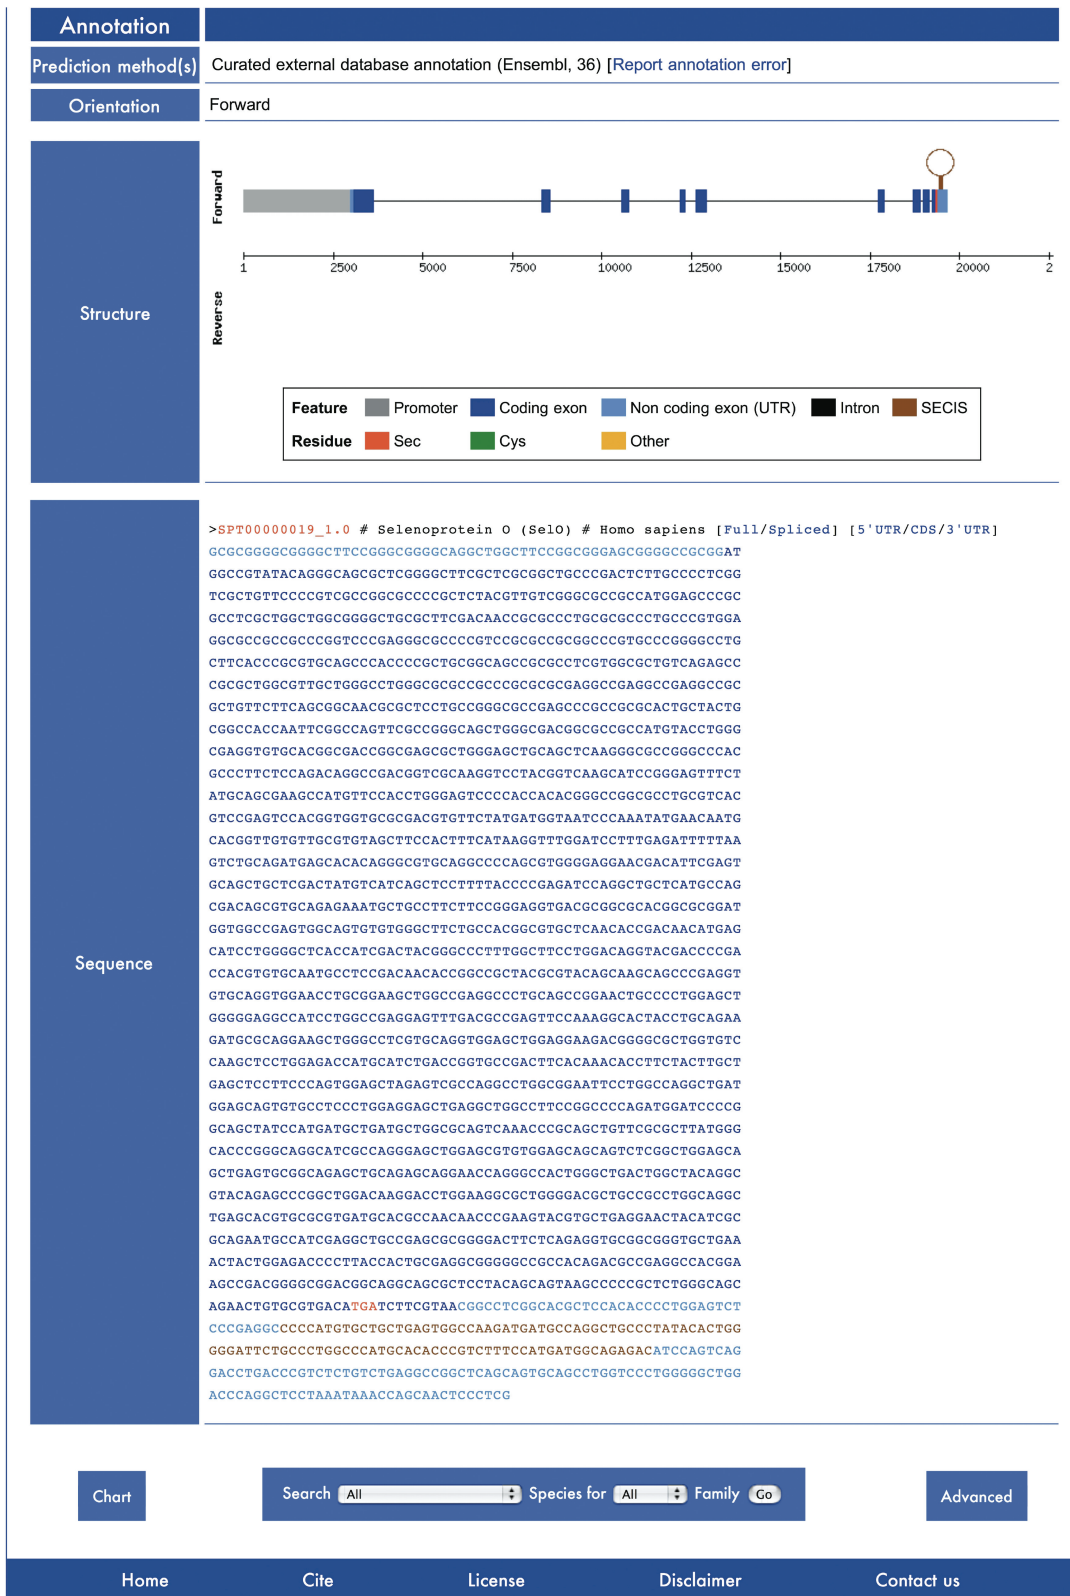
Annotation

Prediction method(s) Curated external database annotation (Ensembl, 36) [Report annotation error]

Orientation Forward

Structure

Forward

1 2500 5000 7500 10000 12500 15000 17500 20000 2

Reverse

Feature Promoter Coding exon Non coding exon (UTR) Intron SECIS
Residue Sec Cys Other

Sequence

>SPT00000019_1.0 # Selenoprotein O (SelO) # Homo sapiens [Full/Spliced] [5'UTR/CDS/3'UTR]
GCGCGGGGCGGGGCTTCCGGGCGGGGCAGGCTGGCTTCCGGCGGGAGCGGGGCCGCGGAT
GGCCGTATACAGGGCAGCGCTCGGGGCTTCGCTCGCGGCTGCCCGACTCTTGCCCCTCGG
TCGCTGTTCCCCGTCGCCGGCGCCCCGCTCTACGTTGTCGGGCGCCGCCATGGAGCCCGC
GCCTCGCTGGCTGGCGGGGCTGCGCTTCGACAACCGCGCCCTGCGCGCCCTGCCCGTGGA
GGCGCCGCCGCCCGGTCCCGAGGGCGCCCCGTCCGCGCCGCGGCCGCCGTGCCCGGGGCCTG
CTTCACCCGCGTGCAGCCCACCCCGCTGCGGCAGCCGCGCCTCGTGGCGCTGTCAGAGCC
CGCGCTGGCGTTGCTGGGCCTGGGCGCGCCGCCCGCGCGCGAGGCCGAGGCCGAGGCCGC
GCTGTTCTTCAGCGGCAACGCGCTCCTGCCGGGCGCCGAGCCCGCCGCGCACTGCTACTG
CGGCCACCAATTCGGCCAGTTCGCCGGGCAGCTGGGCGACGGCGCCGCCATGTACCTGGG
CGAGGTGTGCACGGCGACCGGCGAGCGCTGGGAGCTGCAGCTCAAGGGCGCCGGGCCCAC
GCCCTTCTCCAGACAGGCCGACGGTCGCAAGGTCCTACGGTCAAGCATCCGGGAGTTTCT
ATGCAGCGAAGCCATGTTCCACCTGGGAGTCCCCACCACACGGGCCGGCGCCTGCGTCAC
GTCCGAGTCCACGGTGGTGCGCGACGTGTTCTATGATGGTAATCCCAAATATGAACAATG
CACGGTTGTGTTGCGTGTAGCTTCCACTTTCATAAGGTTTGGATCCTTTGAGATTTTTAA
GTCTGCAGATGAGCACACAGGGCGTGCAGGCCCCAGCGTGGGGAGGAACGACATTCGAGT
GCAGCTGCTCGACTATGTCATCAGCTCCTTTTACCCCGAGATCCAGGCTGCTCATGCCAG
CGACAGCGTGCAGAGAAATGCTGCCTTCTTCCGGGAGGTGACGCGGCGCACGGCGCGGAT
GGTGGCCGAGTGGCAGTGTGTGGGCTTCTGCCACGGCGTGCTCAACACCGACAACATGAG
CATCCTGGGGCTCACCATCGACTACGGGCCCTTTGGCTTCCTGGACAGGTACGACCCCGA
CCACGTGTGCAATGCCTCCGACAACACCGGCCGCTACGCGTACAGCAAGCAGCCCGAGGT
GTGCAGGTGGAACCTGCGGAAGCTGGCCGAGGCCCTGCAGCCGGAACTGCCCCTGGAGCT
GGGGGAGGCCATCCTGGCCGAGGAGTTTGACGCCGAGTTCCAAAGGCACTACCTGCAGAA
GATGCGCAGGAAGCTGGGCCTCGTGCAGGTGGAGCTGGAGGAAGACGGGGCGCTGGTGTC
CAAGCTCCTGGAGACCATGCATCTGACCGGTGCCGACTTCACAAACACCTTCTACTTGCT
GAGCTCCTTCCCAGTGGAGCTAGAGTCGCCAGGCCTGGCGGAATTCCTGGCCAGGCTGAT
GGAGCAGTGTGCCTCCCTGGAGGAGCTGAGGCTGGCCTTCCGGCCCCAGATGGATCCCCG
GCAGCTATCCATGATGCTGATGCTGGCGCAGTCAAACCCGCAGCTGTTCGCGCTTATGGG
CACCCGGGCAGGCATCGCCAGGGAGCTGGAGCGTGTGGAGCAGCAGTCTCGGCTGGAGCA
GCTGAGTGCGGCAGAGCTGCAGAGCAGGAACCAGGGCCACTGGGCTGACTGGCTACAGGC
GTACAGAGCCCGGCTGGACAAGGACCTGGAAGGCGCTGGGGACGCTGCCGCCTGGCAGGC
TGAGCACGTGCGCGTGATGCACGCCAACAACCCGAAGTACGTGCTGAGGAACTACATCGC
GCAGAATGCCATCGAGGCTGCCGAGCGCGGGGACTTCTCAGAGGTGCGGCGGGTGCTGAA
ACTACTGGAGACCCCTTACCACTGCGAGGCGGGGGCCGCCACAGACGCCGAGGCCACGGA
AGCCGACGGGGCGGACGGCAGGCAGCGCTCCTACAGCAGTAAGCCCCCGCTCTGGGCAGC
AGAACTGTGCGTGACATGATCTTCGTAACGGCCTCGGCACGCTCCACACCCCTGGAGTCT
CCCGAGGCCCCCATGTGCTGCTGAGTGGCCAAGATGATGCCAGGCTGCCCTATACACTGG
GGGATTCTGCCCTGGCCCATGCACACCCGTCTTTCCATGATGGCAGAGACATCCAGTCAG
GACCTGACCCGTCTCTGTCTGAGGCCGGCTCAGCTGGCAGCCTGGTCCCTGGGGGCTGG
ACCCAGGCTCCTAAATAAACCAGCAACTCCCTCG

Chart

Search All Species for All Family Go

Advanced

Home Cite License Disclaimer Contact us